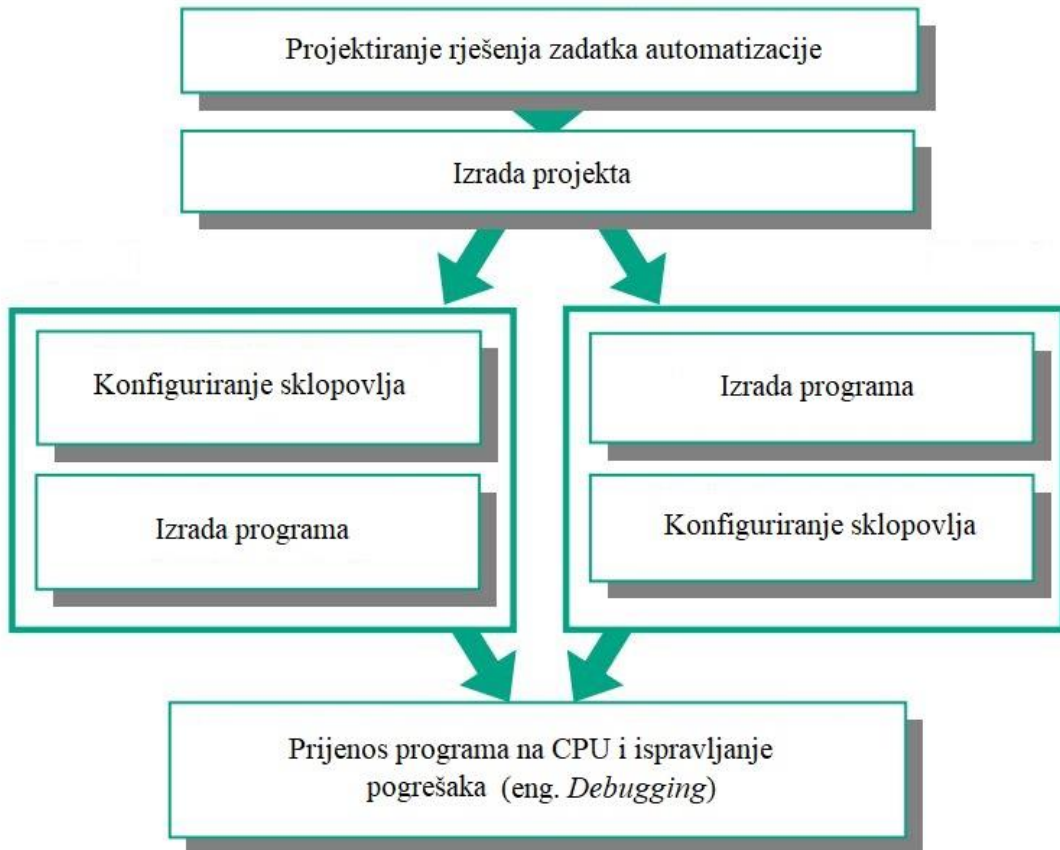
Projektiranje rješenja zadatka automatizacije

Izrada projekta

Konfiguriranje sklopovlja

Izrada programa

Izrada programa

Konfiguriranje sklopovlja

Prijenos programa na CPU i ispravljanje pogrešaka (eng. *Debugging*)